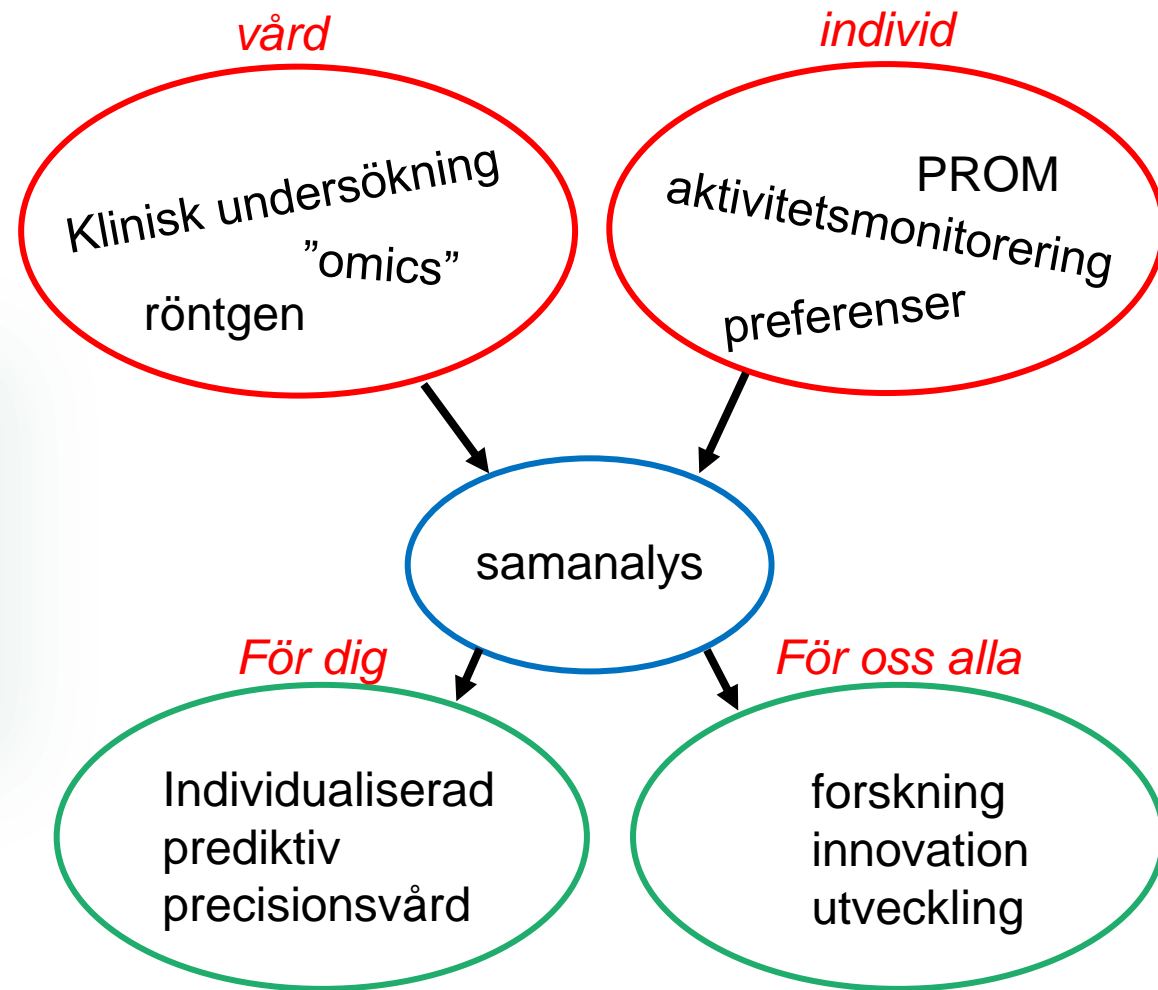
vård

Klinisk undersökning
”omics”
röntgen

individ

PROM
aktivitetsmonitorering
preferenser

samanalys

För dig

Individualiserad
prediktiv
precisionsvård

För oss alla

forskning
innovation
utveckling